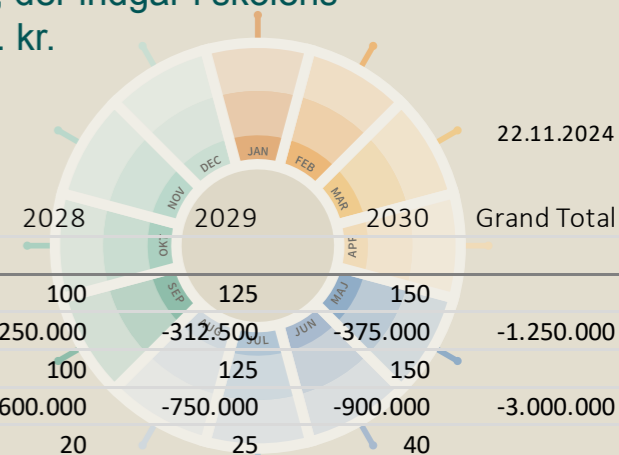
, der indgår i økonomi
. kr.

22.11.2024

JAN FEB MAR APR MAJ JUN JUL AUG SEP OKT NOV DEC

| 2028 | 2029 | 2030 | Grand Total |
|---|---|---|---|
| 100 | 125 | 150 | |
| 250.000 | -312.500 | -375.000 | -1.250.000 |
| 100 | 125 | 150 | |
| 600.000 | -750.000 | -900.000 | -3.000.000 |
| 20 | 25 | 40 | |